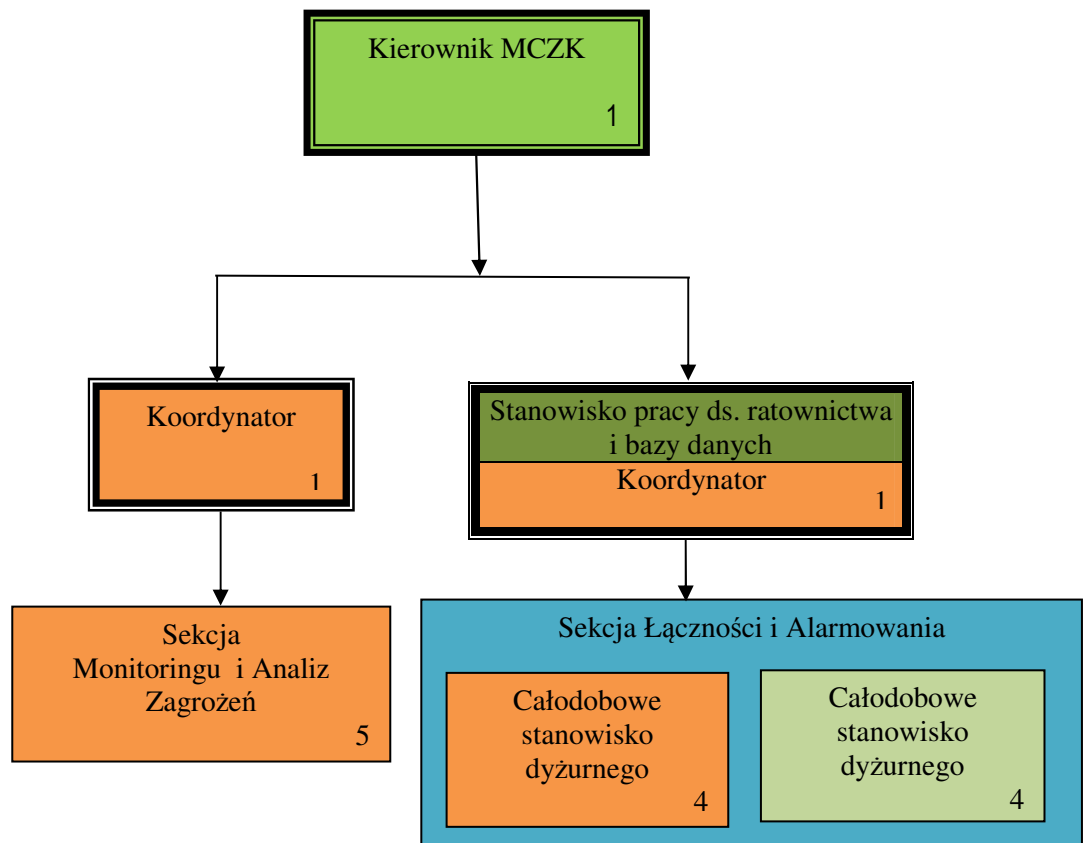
Kierownik MCZK
1

Koordynator
1

Stanowisko pracy ds. ratownictwa i bazy danych
Koordynator
1

Sekcja Monitoringu i Analiz Zagrożeń
5

Sekcja Łączności i Alarmowania

Całodobowe stanowisko dyżurnego
4

Całodobowe stanowisko dyżurnego
4